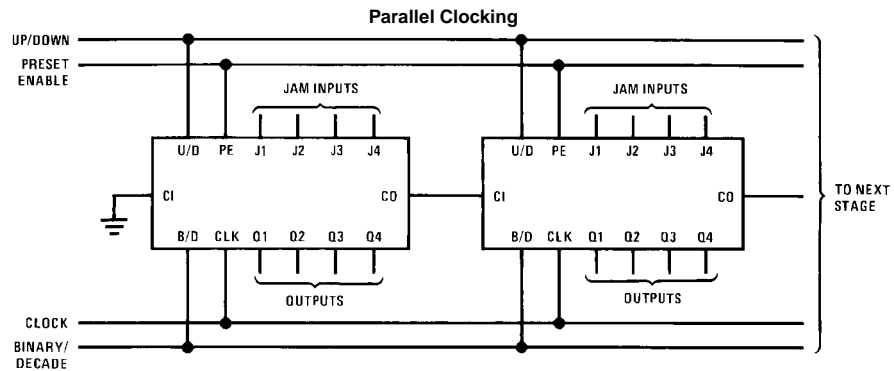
Parallel Clocking

UP/DOWN

PRESET ENABLE

JAM INPUTS

U/D PE J1 J2 J3 J4

CI

CO

B/D CLK Q1 Q2 Q3 Q4

OUTPUTS

JAM INPUTS

U/D PE J1 J2 J3 J4

CI

CO

B/D CLK Q1 Q2 Q3 Q4

OUTPUTS

TO NEXT STAGE

CLOCK

BINARY/ DECADE